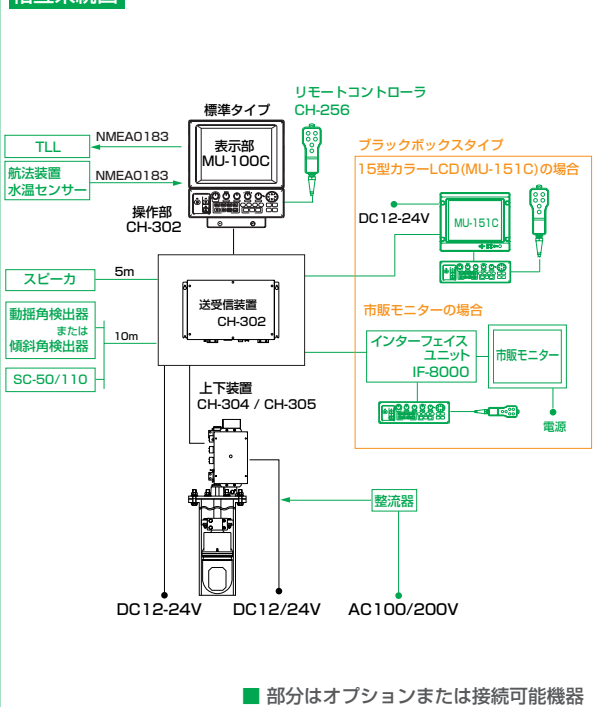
標準タイプ

表示部
MU-100C

リモートコントローラ
CH-256

TLL

NMEA0183

航法装置
水温センサー

NMEA0183

操作部
CH-302

ブラックボックスタイプ

15型カラーLCD(MU-151C)の場合

DC12-24V

MU-151C

スピーカ

5m

送受信装置
CH-302

動揺角検出器
または
傾斜角検出器

10m

SC-50/110

市販モニターの場合

インターフェイス
ユニット
IF-8000

市販モニター

電源

上下装置
CH-304 / CH-305

整流器

DC12-24V

DC12/24V

AC100/200V

■ 部分はオプションまたは接続可能機器